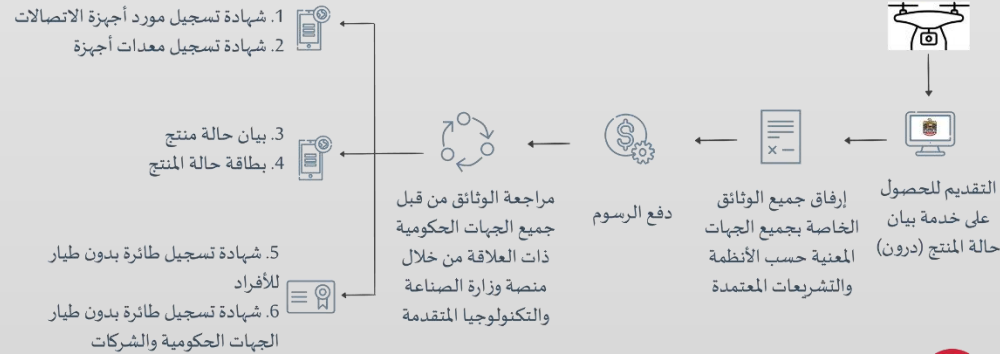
التقديم للحصول على خدمة بيان حالة المنتج (درون)

إرفاق جميع الوثائق الخاصة بجميع الجهات المعنية حسب الأنظمة والتشريعات المعتمدة

دفع الرسوم

مراجعة الوثائق من قبل جميع الجهات الحكومية ذات العلاقة من خلال منصة وزارة الصناعة والتكنولوجيا المتقدمة

1. شهادة تسجيل مورد أجهزة الاتصالات
2. شهادة تسجيل معدات أجهزة

3. بيان حالة منتج
4. بطاقة حالة المنتج

5. شهادة تسجيل طائرة بدون طيار للأفراد
6. شهادة تسجيل طائرة بدون طيار الجهات الحكومية والشركات